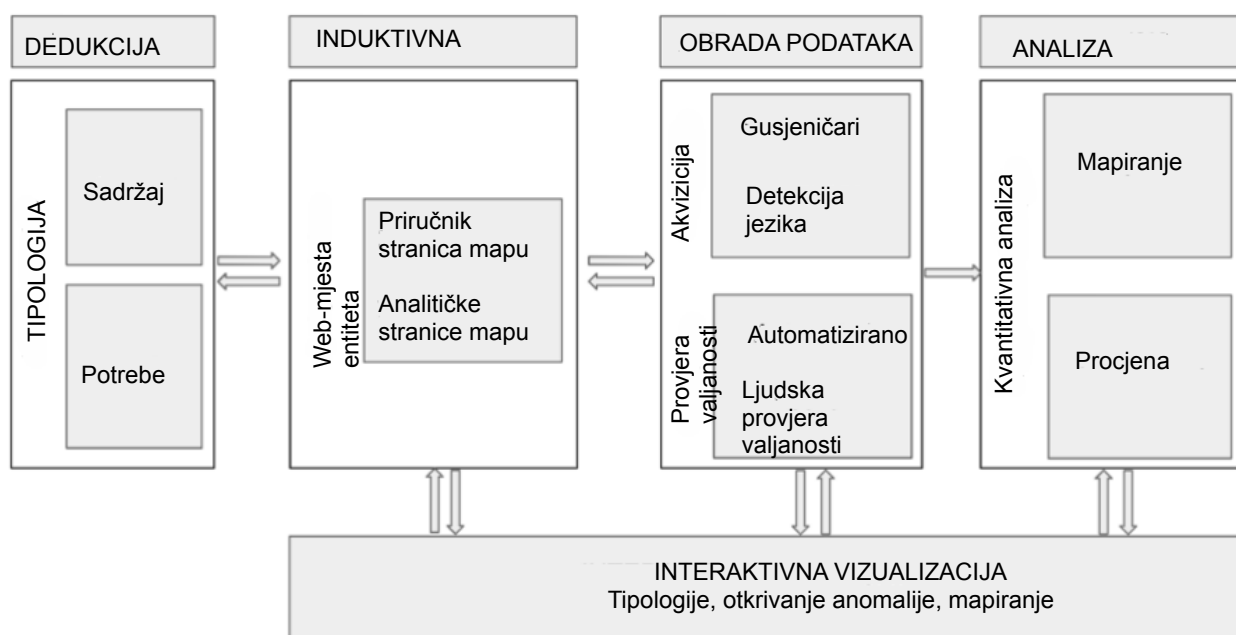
DEDUKCIJA

TIPOLOGIJA

Sadržaj

Potrebe

INDUKTIVNA

Web-mjesta entiteta

Priručnik stranica mapu

Analitičke stranice mapu

OBRADA PODATAKA

Akvizicija

Gusjeničari

Detekcija jezika

Provjera valjanosti

Automatizirano

Ljudska provjera valjanosti

ANALIZA

Kvantitativna analiza

Mapiranje

Procjena

INTERAKTIVNA VIZUALIZACIJA
Tipologije, otkrivanje anomalije, mapiranje